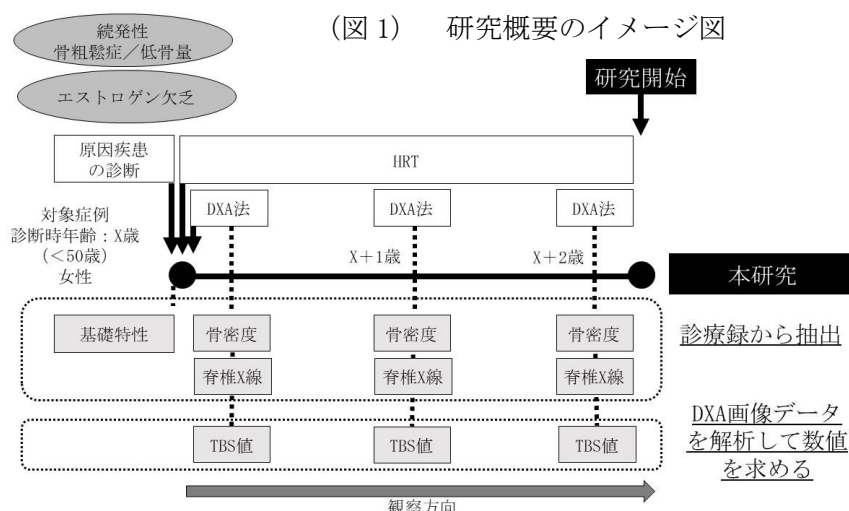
続発性
骨粗鬆症／低骨量

エストロゲン欠乏

（図 1）　研究概要のイメージ図

研究開始

原因疾患
の診断

HRT

DXA法

DXA法

DXA法

対象症例
診断時年齢：X歳
（＜50歳）
女性

X＋1歳

X＋2歳

本研究

基礎特性

骨密度

骨密度

骨密度

診療録から抽出

脊椎X線

脊椎X線

脊椎X線

TBS値

TBS値

TBS値

DXA画像データを解析して数値を求める

観察方向